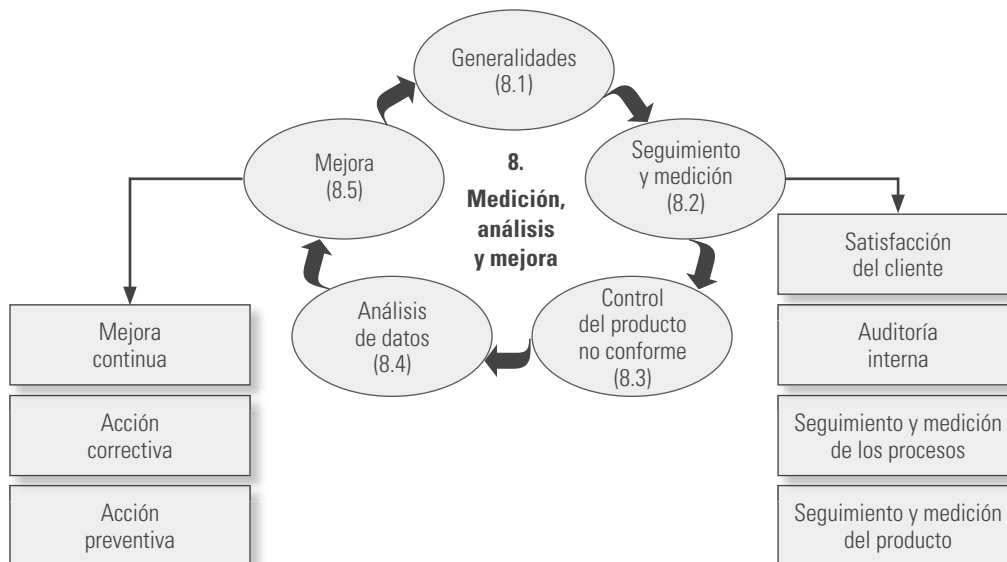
Generalidades (8.1)

Seguimiento y medición (8.2)

Control del producto no conforme (8.3)

Análisis de datos (8.4)

Mejora (8.5)

8. Medición, análisis y mejora

Mejora continua

Acción correctiva

Acción preventiva

Satisfacción del cliente

Auditoría interna

Seguimiento y medición de los procesos

Seguimiento y medición del producto